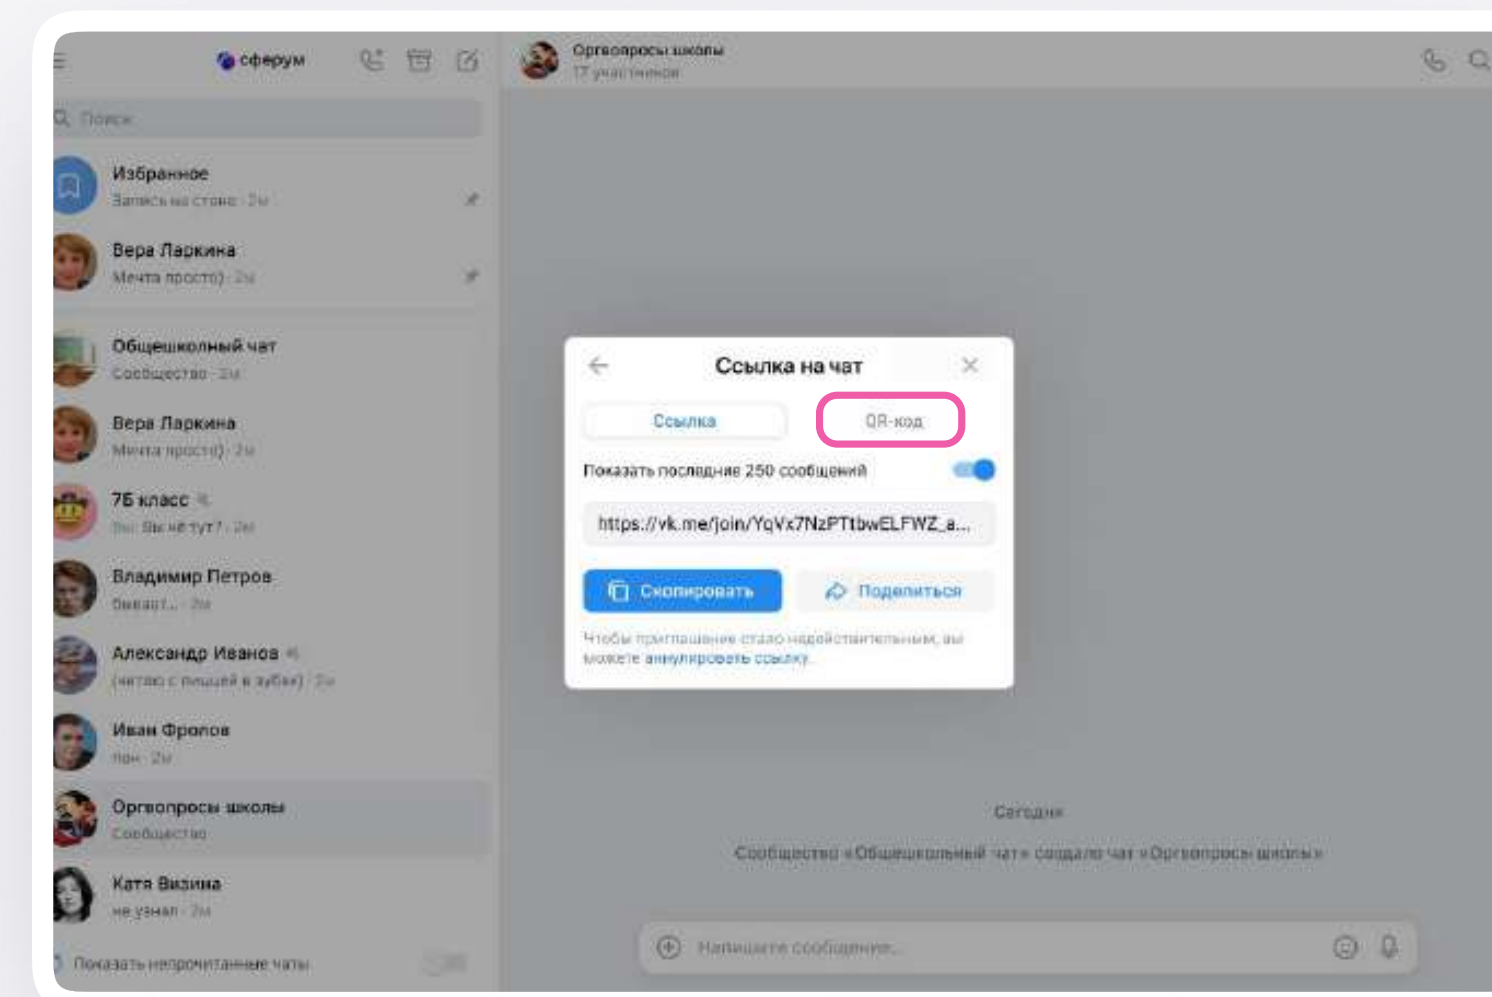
сферум

Поиск

Избранное
Запись на стене · 2м

Вера Ларкина
Мечта просто) · 2м

Общешкольный чат
Сообщество · 2м

Вера Ларкина
Мечта просто) · 2м

7Б класс
Вы: Вы не тут? · 2м

Владимир Петров
Бывает... · 2м

Александр Иванов
(читаю с пищей в зубах) · 2м

Иван Фролов
Нон · 2м

Оргвопросы школы
Сообщество

Катя Вязина
не узнал · 2м

Показать непрочитанные чаты

Оргвопросы школы
17 участников

Ссылка на чат

Ссылка

QR-код

Показать последние 250 сообщений

https://vk.me/join/YqVx7NzPTtbwELFWZ_a...

Скопировать

Поделиться

Чтобы приглашение стало недействительным, вы можете аннулировать ссылку.

Сегодня

Сообщество «Общешкольный чат» создало чат «Оргвопросы школы»

Напишите сообщение...